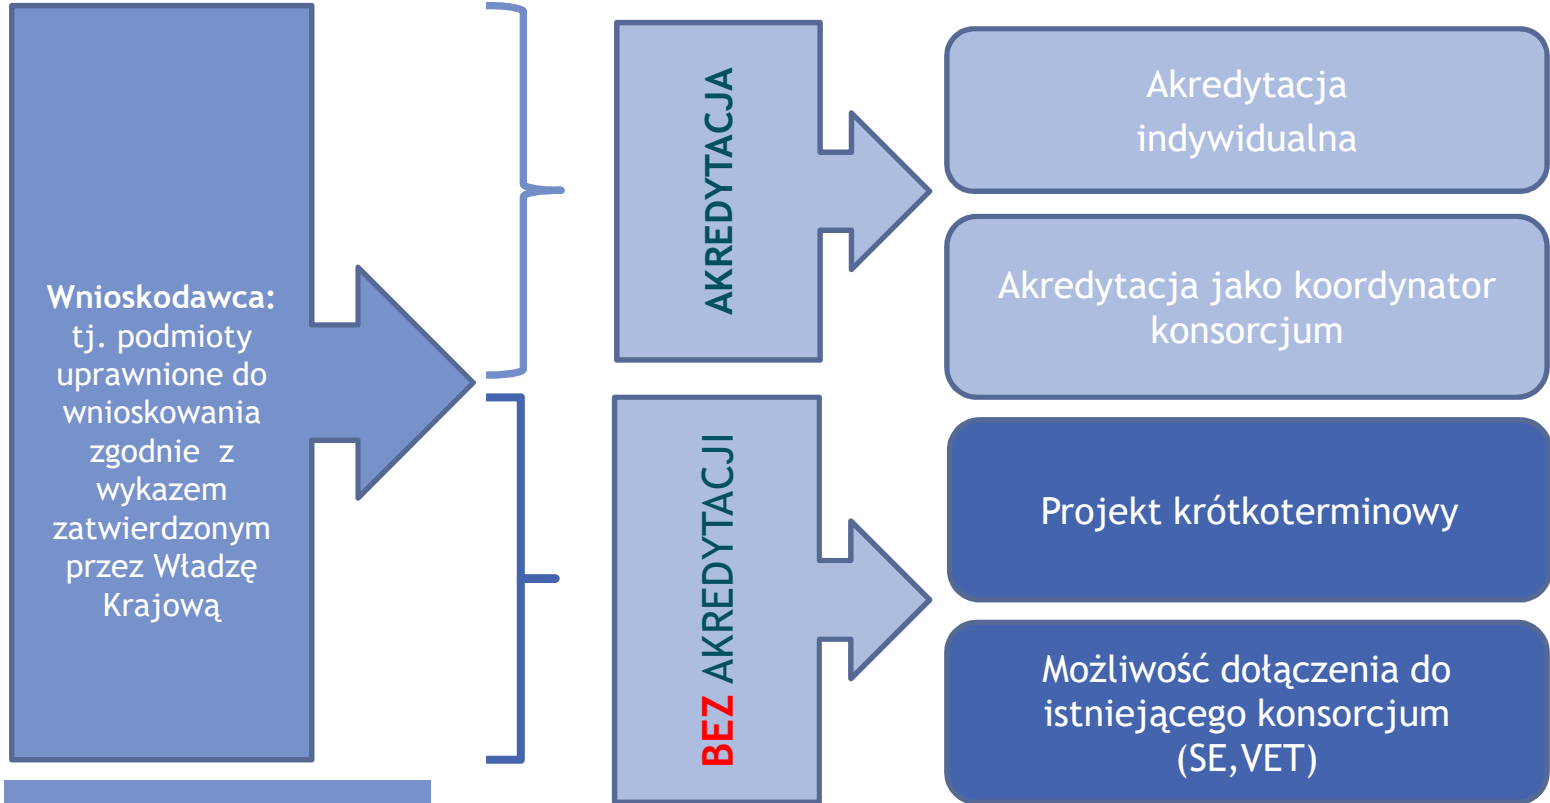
Wnioskodawca: tj. podmioty uprawnione do wnioskowania zgodnie z wykazem zatwierdzonym przez Władzę Krajową

AKREDYTACJA

Akredytacja indywidualna

Akredytacja jako koordynator konsorcjum

BEZ AKREDYTACJI

Projekt krótkoterminowy

Możliwość dołączenia do istniejącego konsorcjum (SE,VET)